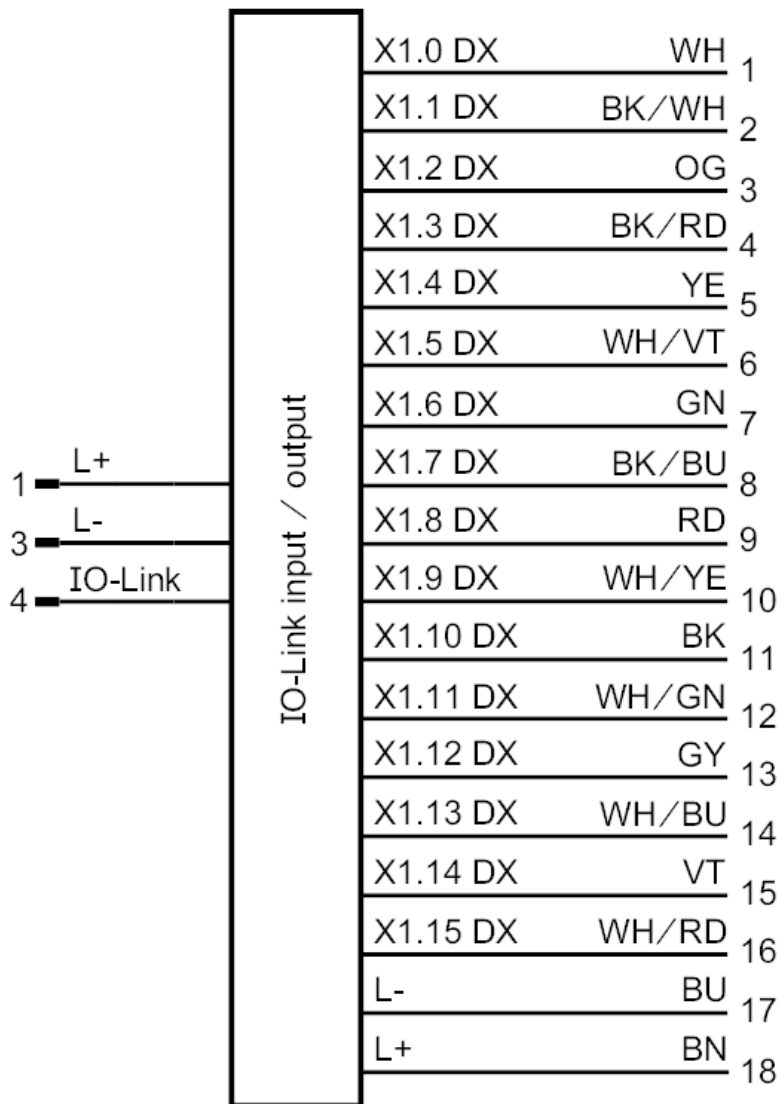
1 L+
3 L-
4 IO-Link

IO-Link input / output

X1.0 DX WH 1
X1.1 DX BK/WH 2
X1.2 DX OG 3
X1.3 DX BK/RD 4
X1.4 DX YE 5
X1.5 DX WH/VT 6
X1.6 DX GN 7
X1.7 DX BK/BU 8
X1.8 DX RD 9
X1.9 DX WH/YE 10
X1.10 DX BK 11
X1.11 DX WH/GN 12
X1.12 DX GY 13
X1.13 DX WH/BU 14
X1.14 DX VT 15
X1.15 DX WH/RD 16
L- BU 17
L+ BN 18